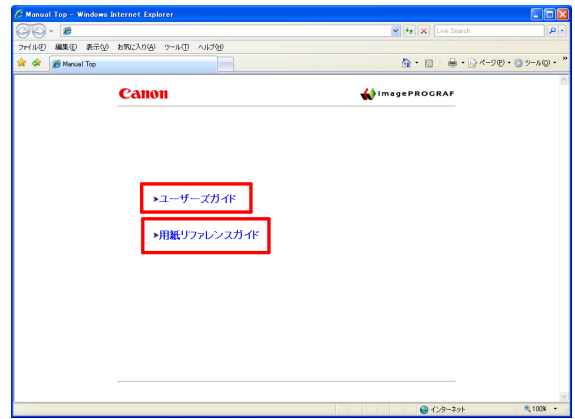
Manual Top - Windows Internet Explorer

Live Search

ファイル(F) 編集(E) 表示(V) お気に入り(A) ツール(T) ヘルプ(H)

Manual Top

ページ(P) ツール(O)

Canon

imagePROGRAF

ユーザーズガイド

用紙リファレンスガイド

インターネット

100%